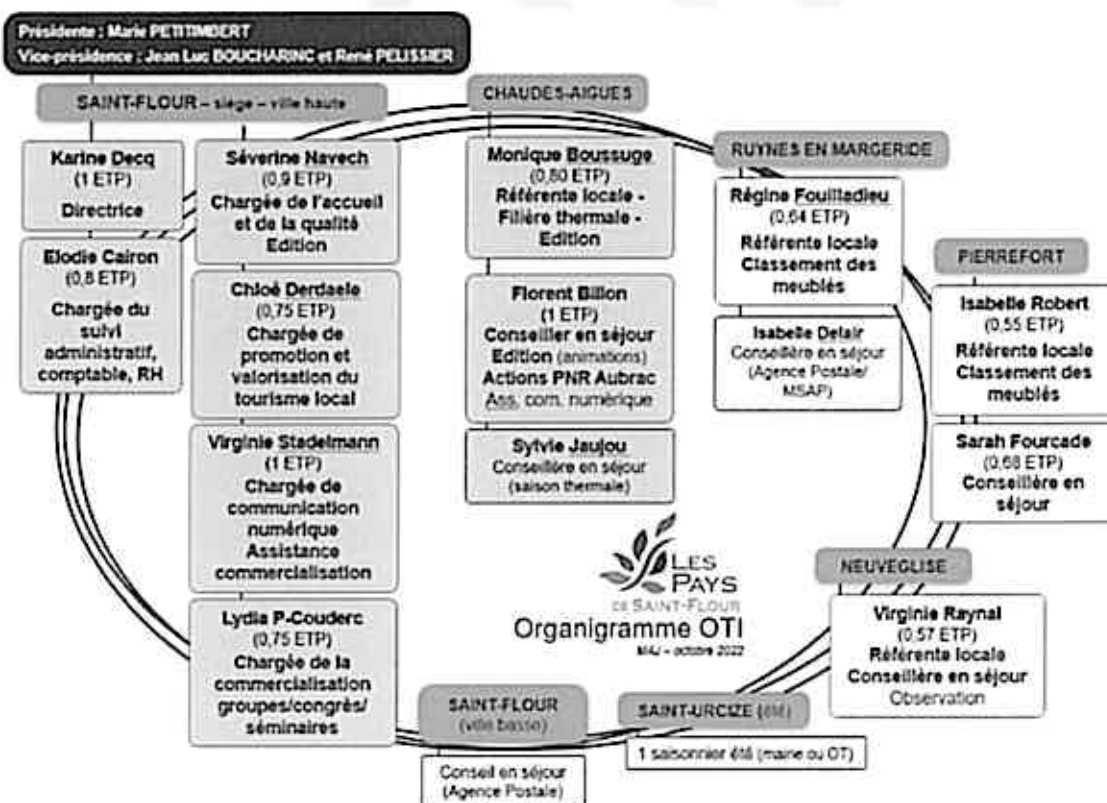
Présidente : Marie PETITIMBERT
Vice-présidence : Jean Luc BOUCHARINC et René PELISSIER

SAINT-FLOUR – siège – ville haute

Karine Decq
(1 ETP)
Directrice

Elodie Cairon
(0,8 ETP)
Chargée du suivi administratif, comptable, RH

Séverine Navech
(0,9 ETP)
Chargée de l'accueil et de la qualité
Edition

Chloé Derdaele
(0,75 ETP)
Chargée de promotion et valorisation du tourisme local

Virginie Stadelmann
(1 ETP)
Chargée de communication numérique
Assistance commercialisation

Lydia P-Couderc
(0,75 ETP)
Chargée de la commercialisation groupes/congrès/séminaires

CHAUDES-AIGUES

Monique Boussuge
(0,80 ETP)
Référente locale - Filière thermale - Edition

Florent Billon
(1 ETP)
Conseiller en séjour
Edition (animations)
Actions PNR Aubrac
Ass. com. numérique

Sylvie Jaujou
Conseillère en séjour
(saison thermale)

RUYNES EN MARGERIDE

Régine Fouilladieu
(0,64 ETP)
Référente locale
Classement des meublés

Isabelle Delair
Conseillère en séjour
(Agence Postale/ MSAP)

PIERREFORT

Isabelle Robert
(0,55 ETP)
Référente locale
Classement des meublés

Sarah Fourcade
(0,68 ETP)
Conseillère en séjour

LES PAYS DE SAINT-FLOUR
Organigramme OTI
MAJ - octobre 2022

NEUVEGLISE

Virginie Raynal
(0,57 ETP)
Référente locale
Conseillère en séjour
Observation

SAINT-FLOUR
(ville basse)

Conseil en séjour
(Agence Postale)

SAINT-URCIZE (été)

1 saisonnier été (mairie ou OT)